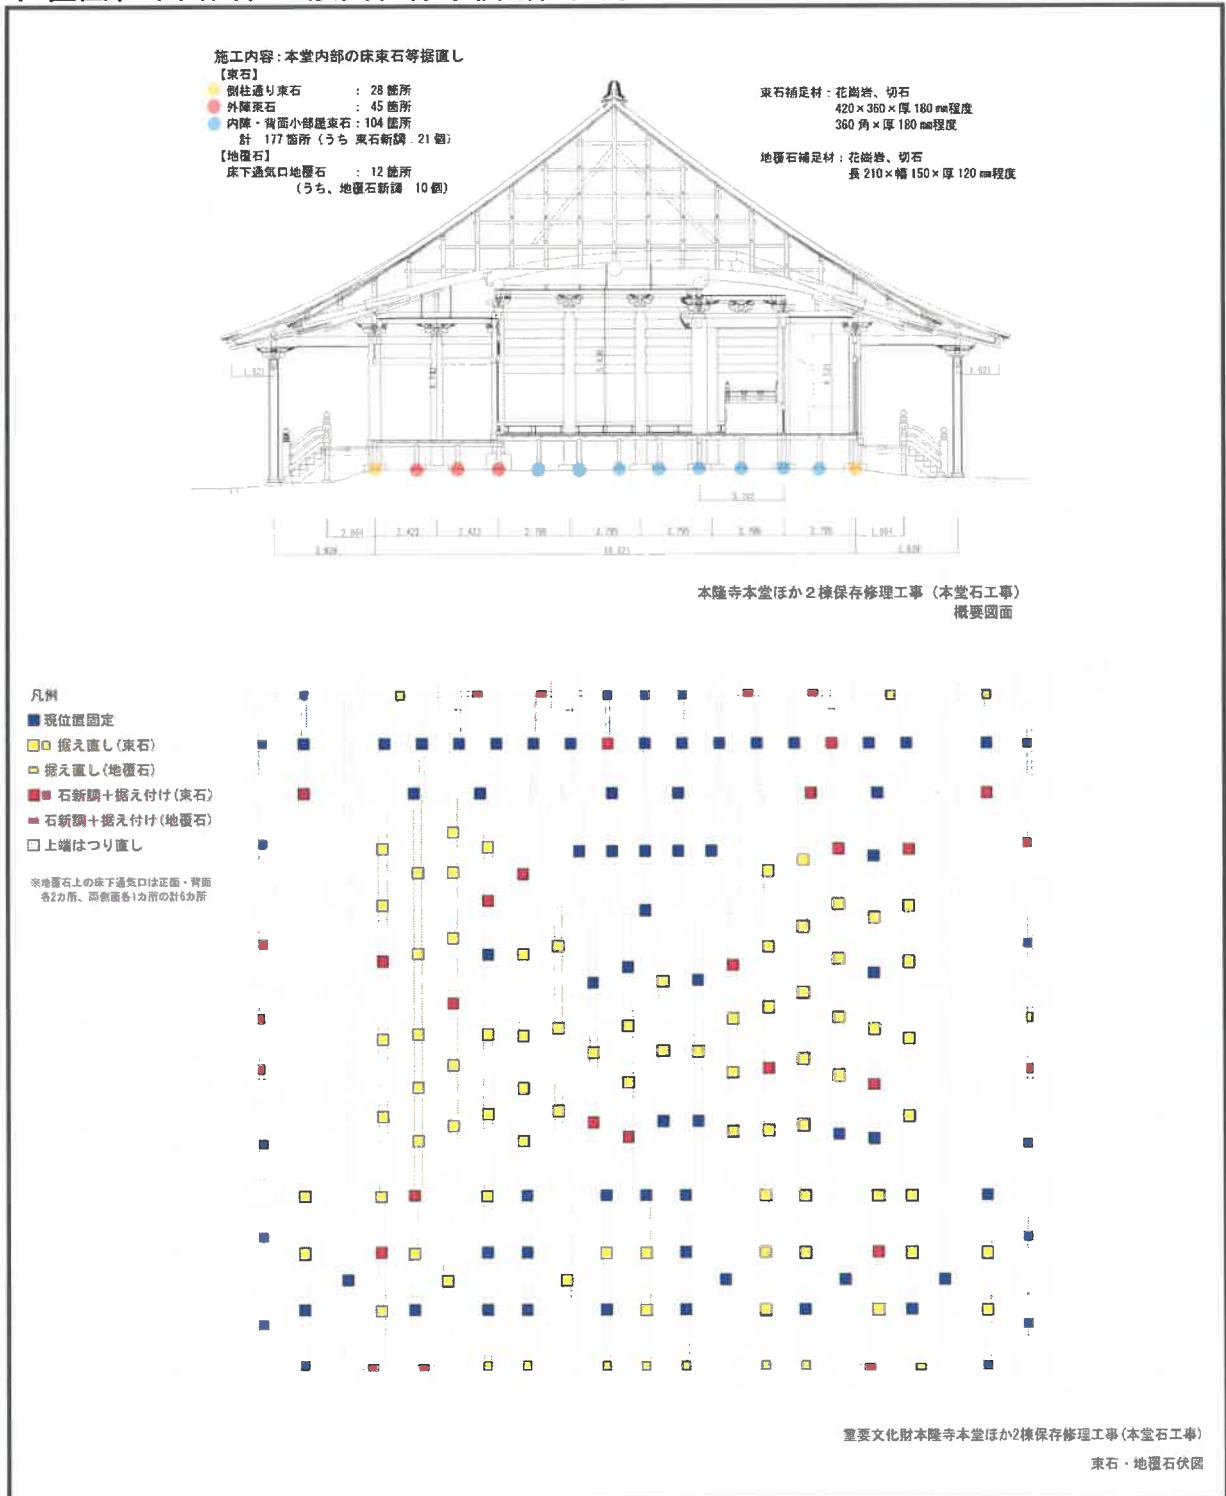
施工内容：本堂内部の床束石等据直し
【束石】
側柱通り束石 ： 28 箇所
外陣束石 ： 45 箇所
内陣・背面小部屋束石：104 箇所
計 177 箇所（うち 束石新調 21 個）
【地覆石】
床下通気口地覆石 ： 12 箇所
（うち、地覆石新調 10 個）

束石補足材：花崗岩、切石
420×360×厚 180 mm程度
360 角×厚 180 mm程度

地覆石補足材：花崗岩、切石
長 210×幅 150×厚 120 mm程度

1.621
1.621
3.282
2.864
2.423
2.423
2.786
2.786
2.786
2.786
2.786
1.864
1.828
18.621
1.828

本隆寺本堂ほか２棟保存修理工事（本堂石工事）
概要図面

凡例
現位置固定
据え直し（束石）
据え直し（地覆石）
石新調＋据え付け（束石）
石新調＋据え付け（地覆石）
上端はつり直し

※地覆石上の床下通気口は正面・背面各2カ所、両側面各1カ所の計6カ所

重要文化財本隆寺本堂ほか2棟保存修理工事（本堂石工事）
束石・地覆石伏図